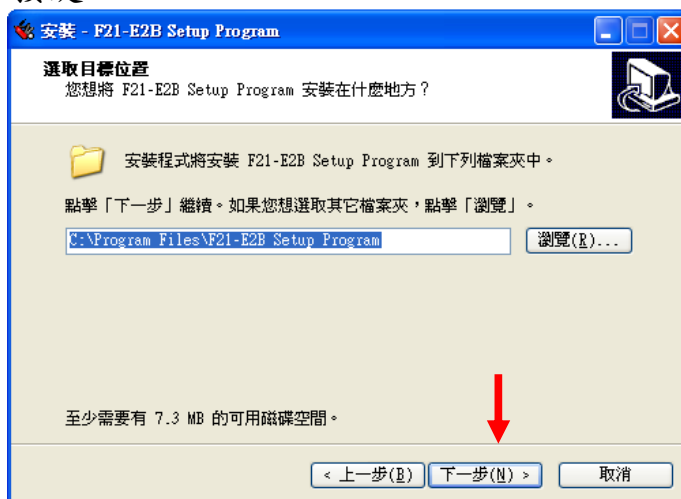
安裝 - F21-E2B Setup Program

選取目標位置
您想將 F21-E2B Setup Program 安裝在什麼地方？

安裝程式將安裝 F21-E2B Setup Program 到下列檔案夾中。

點擊「下一步」繼續。如果您想選取其它檔案夾，點擊「瀏覽」。

C:\Program Files\F21-E2B Setup Program

瀏覽(R)...

至少需要有 7.3 MB 的可用磁碟空間。

< 上一步(B)
下一步(N) >
取消